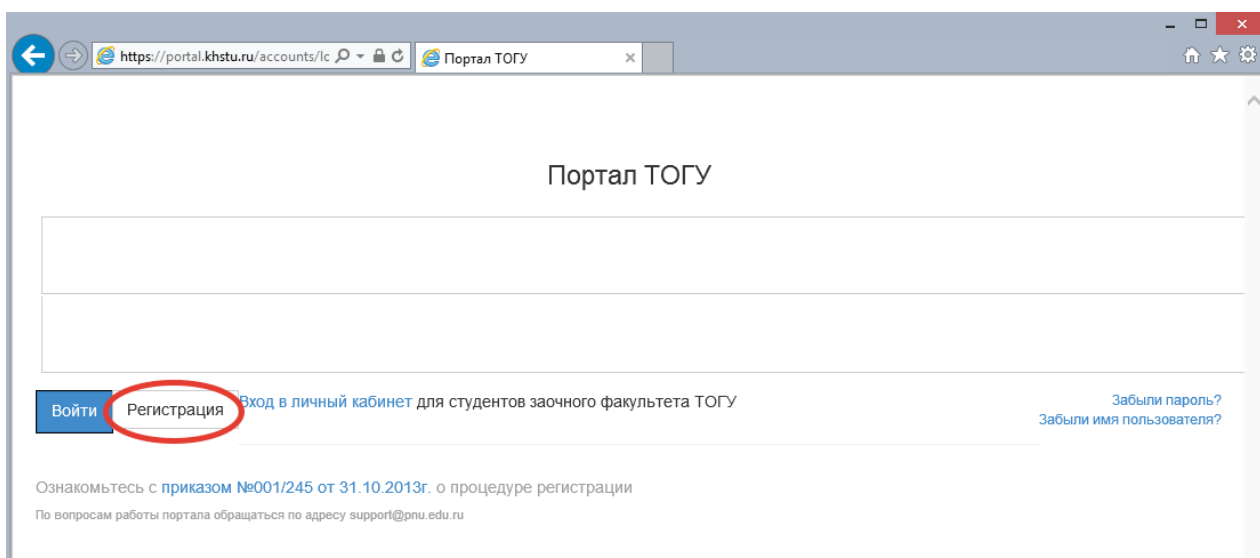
https://portal.khstu.ru/accounts/lc
Портал ТОГУ

Портал ТОГУ

Войти
Регистрация
Вход в личный кабинет для студентов заочного факультета ТОГУ
Забыли пароль?
Забыли имя пользователя?

Ознакомьтесь с приказом №001/245 от 31.10.2013г. о процедуре регистрации
По вопросам работы портала обращаться по адресу support@pnu.edu.ru